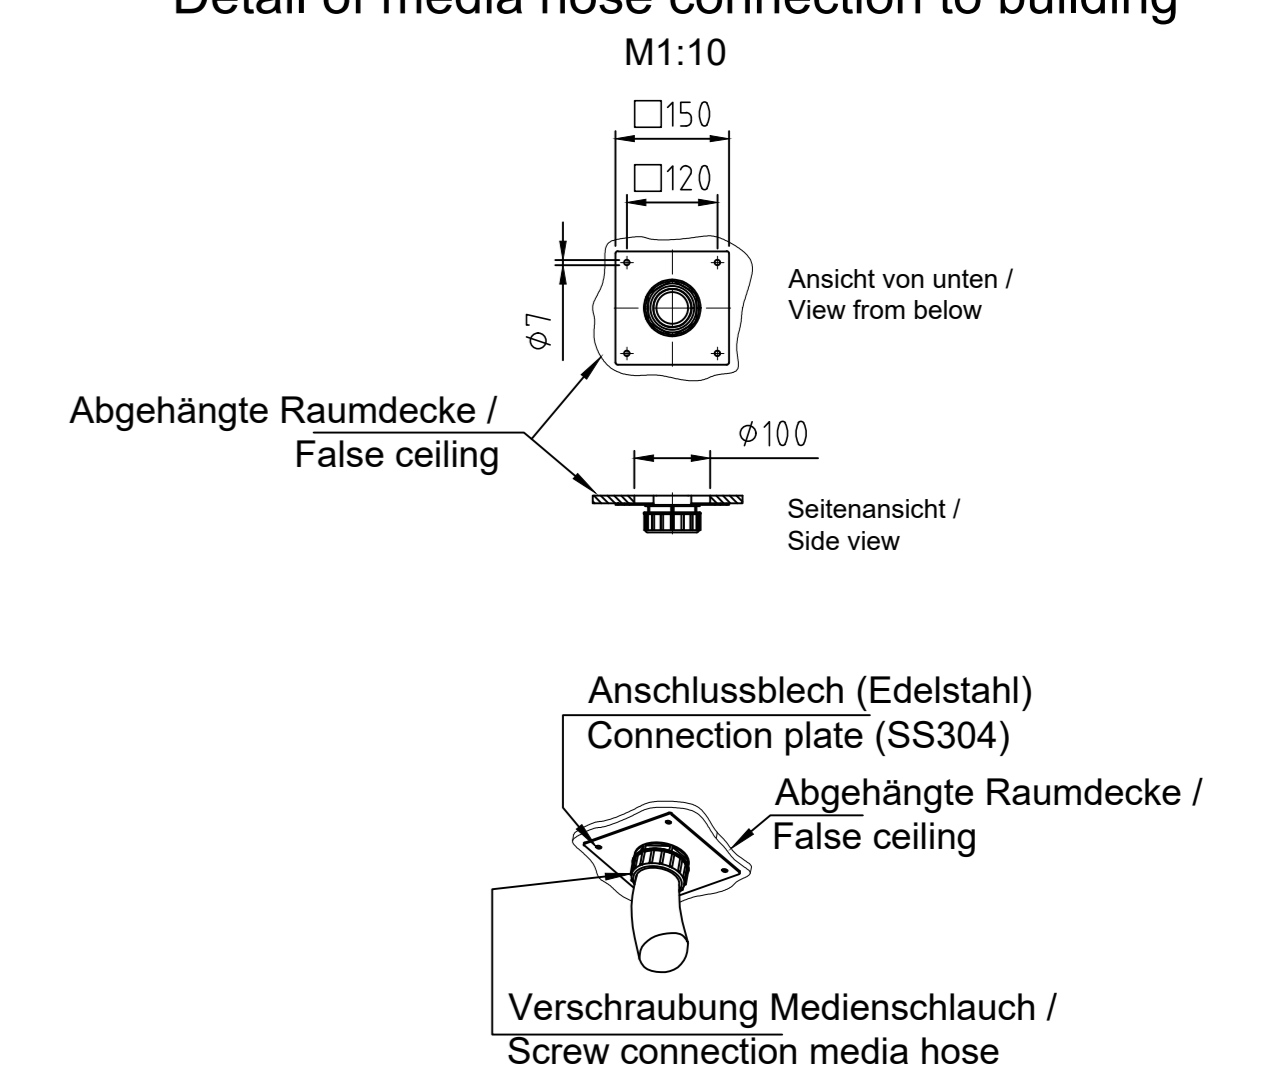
Detail of media hose connection to building
M1:10

□150
□120
ϕ7

Ansicht von unten /
View from below

Abgehängte Raumdecke /
False ceiling

ϕ100

Seitenansicht /
Side view

Anschlussblech (Edelstahl)
Connection plate (SS304)

Abgehängte Raumdecke /
False ceiling

Verschraubung Medienschlauch /
Screw connection media hose